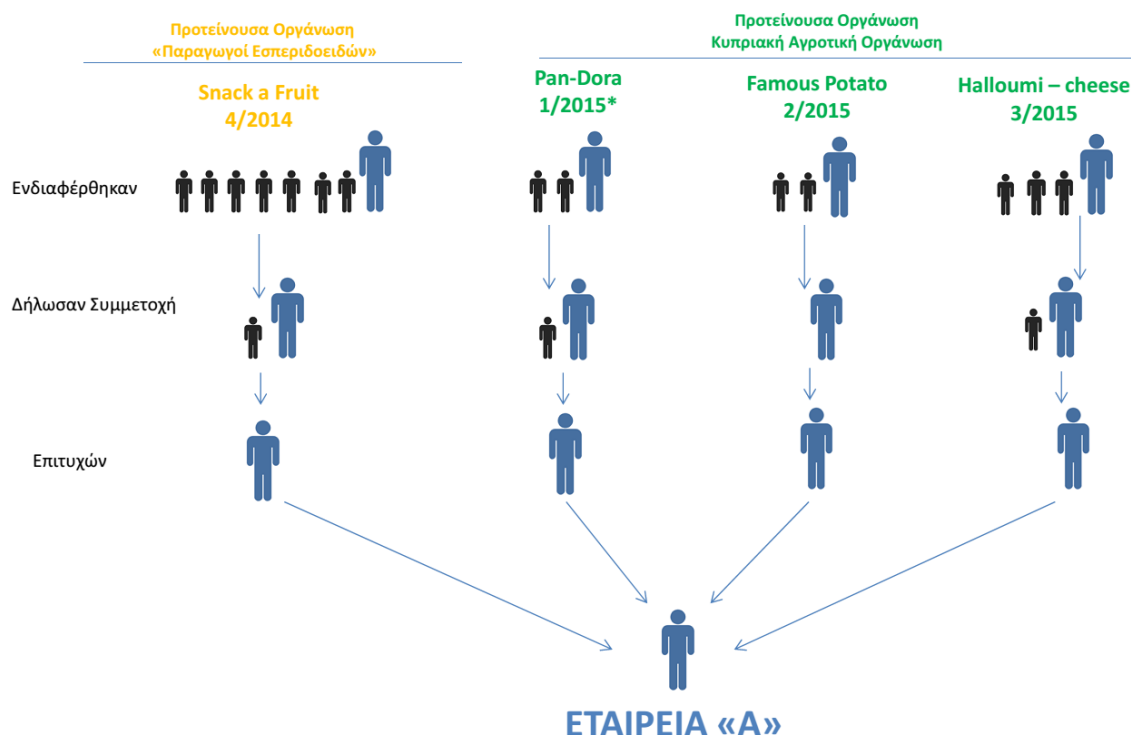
Προτείνουσα Οργάνωση
«Παραγωγοί Εσπεριδοειδών»

Προτείνουσα Οργάνωση
Κυπριακή Αγροτική Οργάνωση

Snack a Fruit
4/2014

Pan-Dora
1/2015*

Famous Potato
2/2015

Halloumi – cheese
3/2015

Ενδιαφέρθηκαν

Δήλωσαν Συμμετοχή

Επιτυχών

ΕΤΑΙΡΕΙΑ «Α»